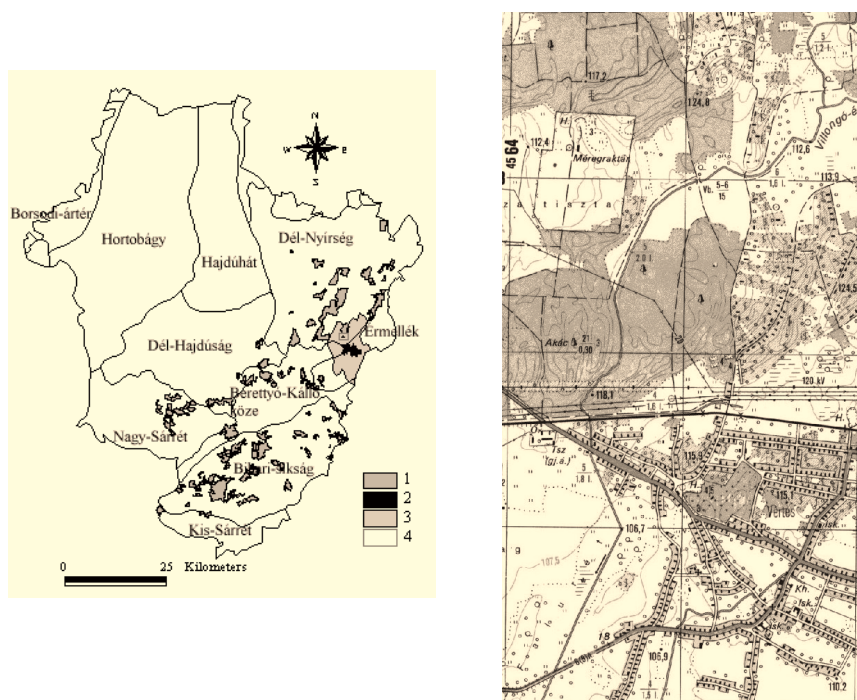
N
W
E
S
Borsodi-ártér
Hortobágy
Hajdúhát
Dél-Nyírség
Dél-Hajdúság
Érmellék
Berettyó-Kálló köze
Nagy-Sárrét
Bihari-síkság
Kis-Sárrét
1
2
3
4
0
25 Kilometers

4564
117,2
124,8
112,4
Méregraktár
112,6
Villongó-é
113,9
Vb. 5-6 15
z a t i s z t a
201
Akdc
120 kV
118,1
Tsz
115,0
Vértes
106,7
105,9
Kh.
Isk.
110,2